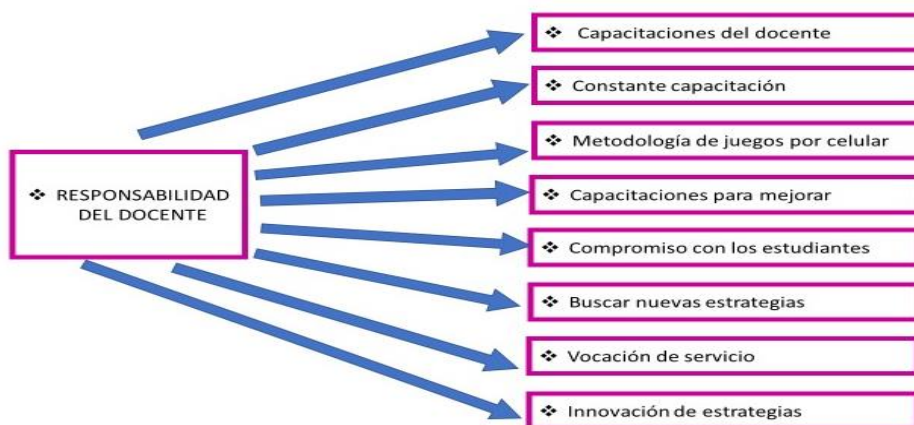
❖ RESPONSABILIDAD DEL DOCENTE

❖ Capacitaciones del docente

❖ Constante capacitación

❖ Metodología de juegos por celular

❖ Capacitaciones para mejorar

❖ Compromiso con los estudiantes

❖ Buscar nuevas estrategias

❖ Vocación de servicio

❖ Innovación de estrategias